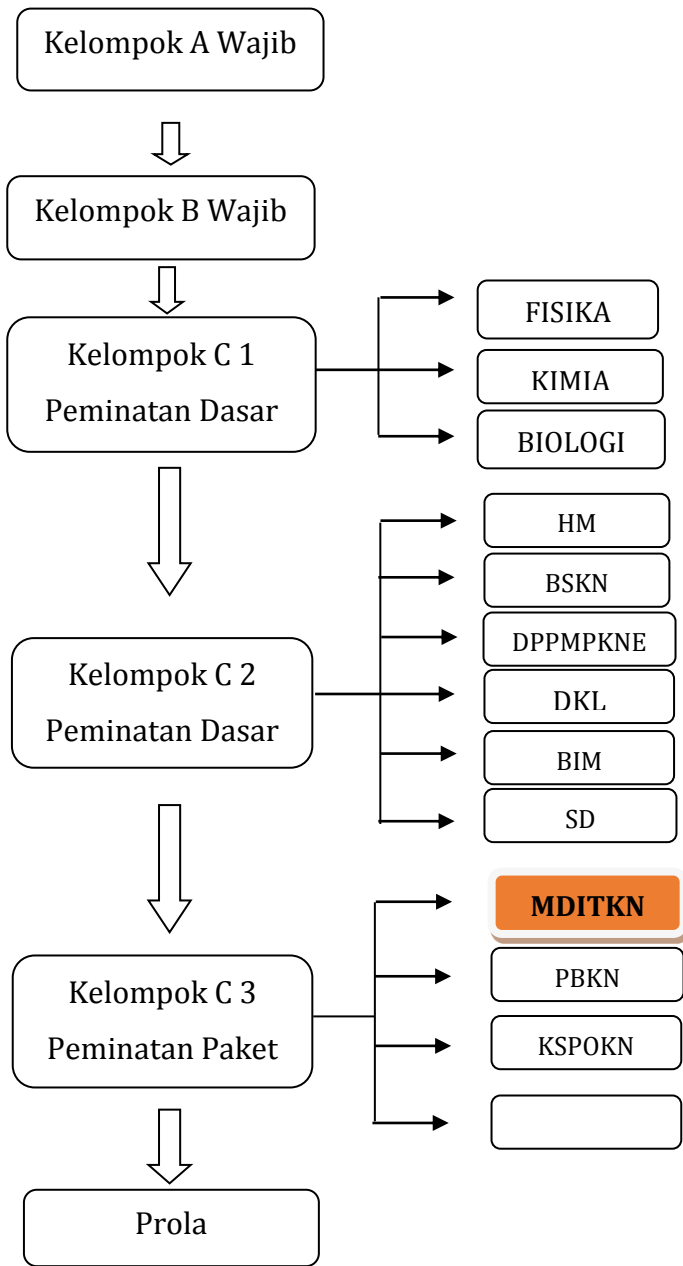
Kelompok A Wajib

Kelompok B Wajib

Kelompok C 1
Peminatan Dasar

FISIKA

KIMIA

BIOLOGI

Kelompok C 2
Peminatan Dasar

HM

BSKN

DPPMPKNE

DKL

BIM

SD

Kelompok C 3
Peminatan Paket

MDITKN

PBKN

KSPOKN

Prola